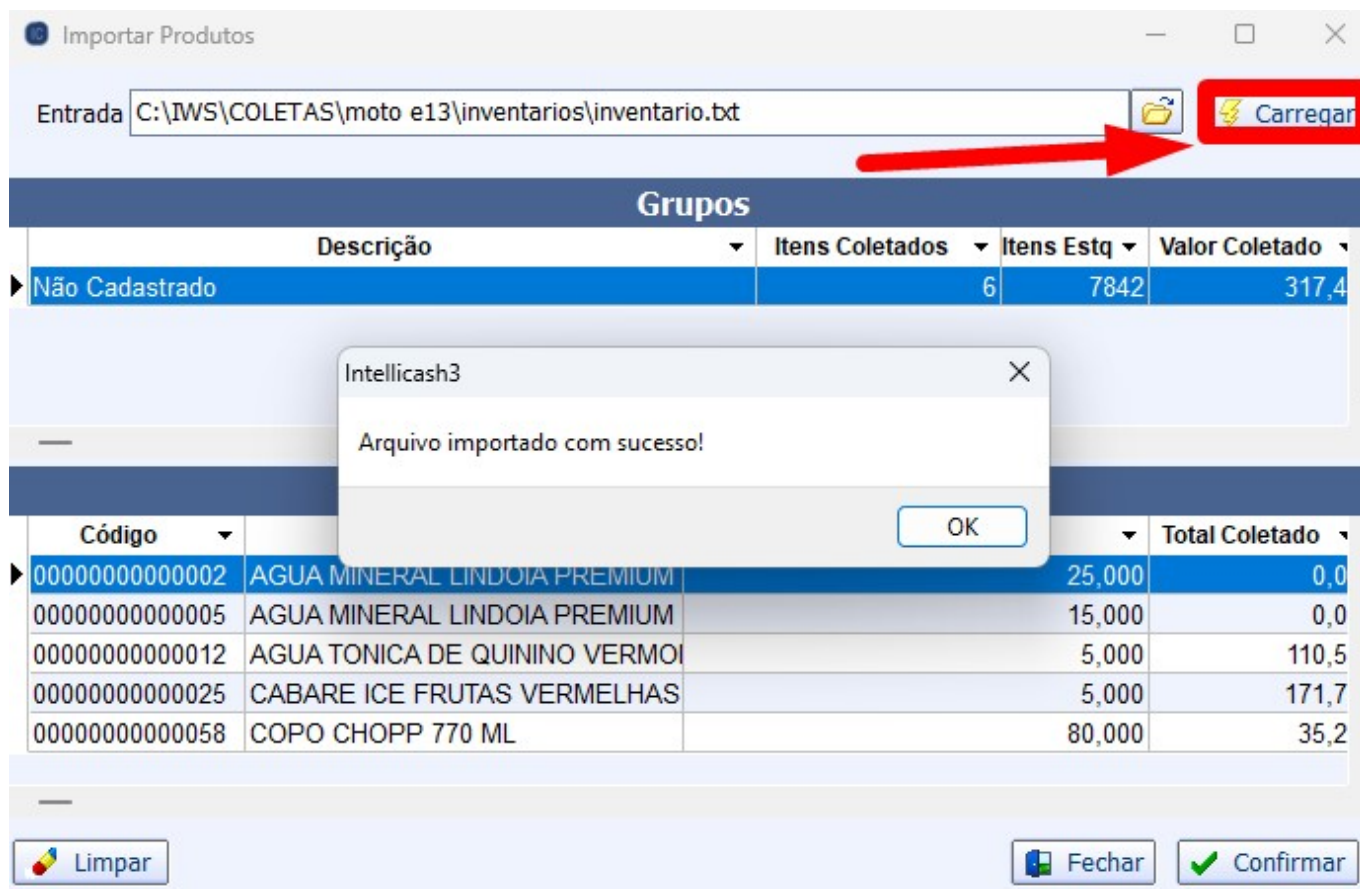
Importar Produtos

Entrada C:\IWS\COLETAS\moto e13\inventarios\inventario.txt

Carregar

Grupos

| Descrição | Itens Coletados | Itens Estq | Valor Coletado |
|---|---|---|---|
| Não Cadastrado | 6 | 7842 | 317,4 |

Intellicash3

Arquivo importado com sucesso!

OK

| Código | | | Total Coletado |
|---|---|---|---|
| 00000000000002 | AGUA MINERAL LINDOIA PREMIUM | 25,000 | 0,0 |
| 00000000000005 | AGUA MINERAL LINDOIA PREMIUM | 15,000 | 0,0 |
| 00000000000012 | AGUA TONICA DE QUININO VERMOI | 5,000 | 110,5 |
| 00000000000025 | CABARE ICE FRUTAS VERMELHAS | 5,000 | 171,7 |
| 00000000000058 | COPO CHOPP 770 ML | 80,000 | 35,2 |

Limpar

Fechar

Confirmar